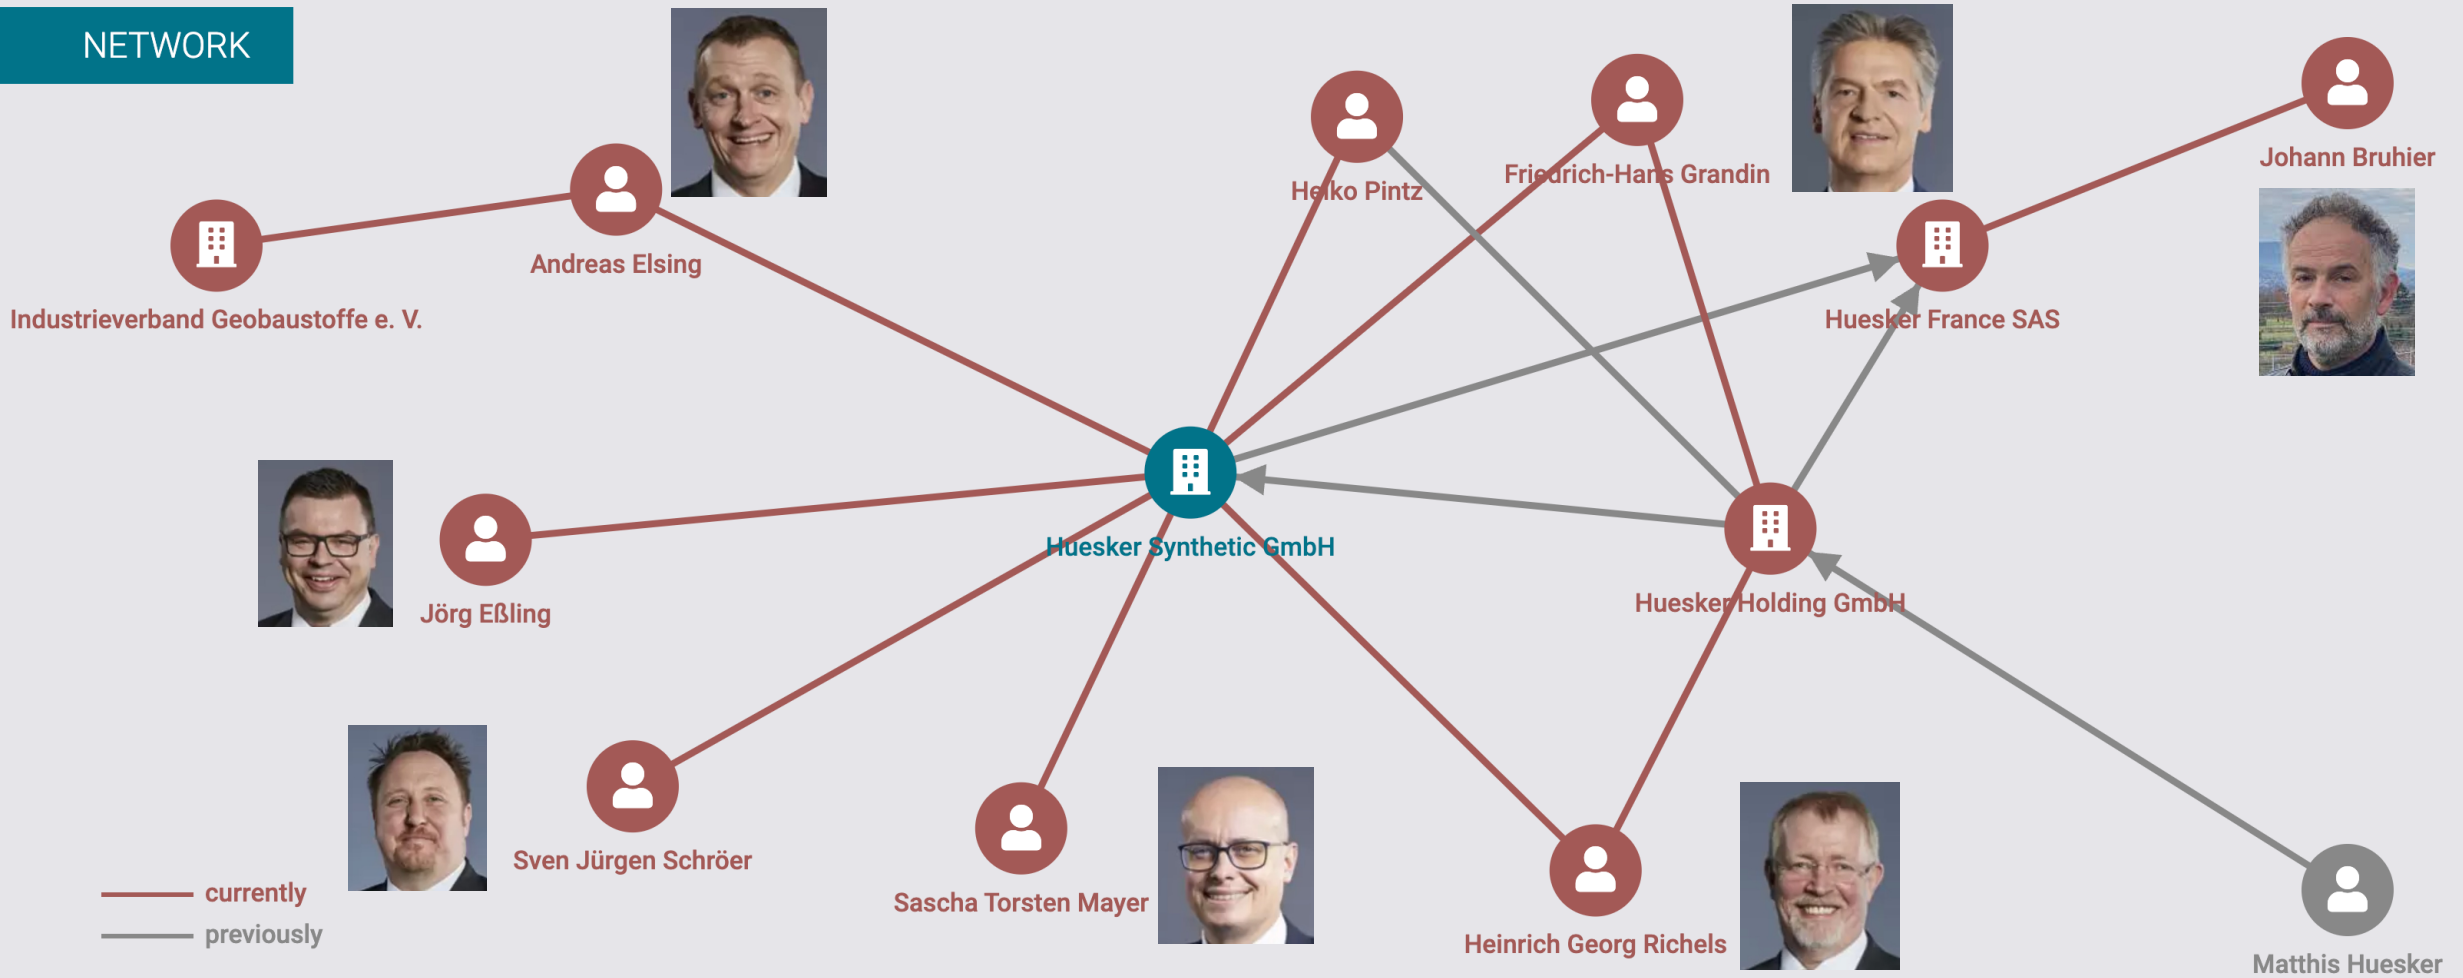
NETWORK

Andreas Elsing

Industrieverband Geobaustoffe e. V.

Heiko Pintz

Friedrich-Hans Grandin

Johann Bruhier

Huesker France SAS

Jörg Eßling

Huesker Synthetic GmbH

Huesker Holding GmbH

Sven Jürgen Schröer

Sascha Torsten Mayer

Heinrich Georg Richels

Matthis Huesker

currently
previously